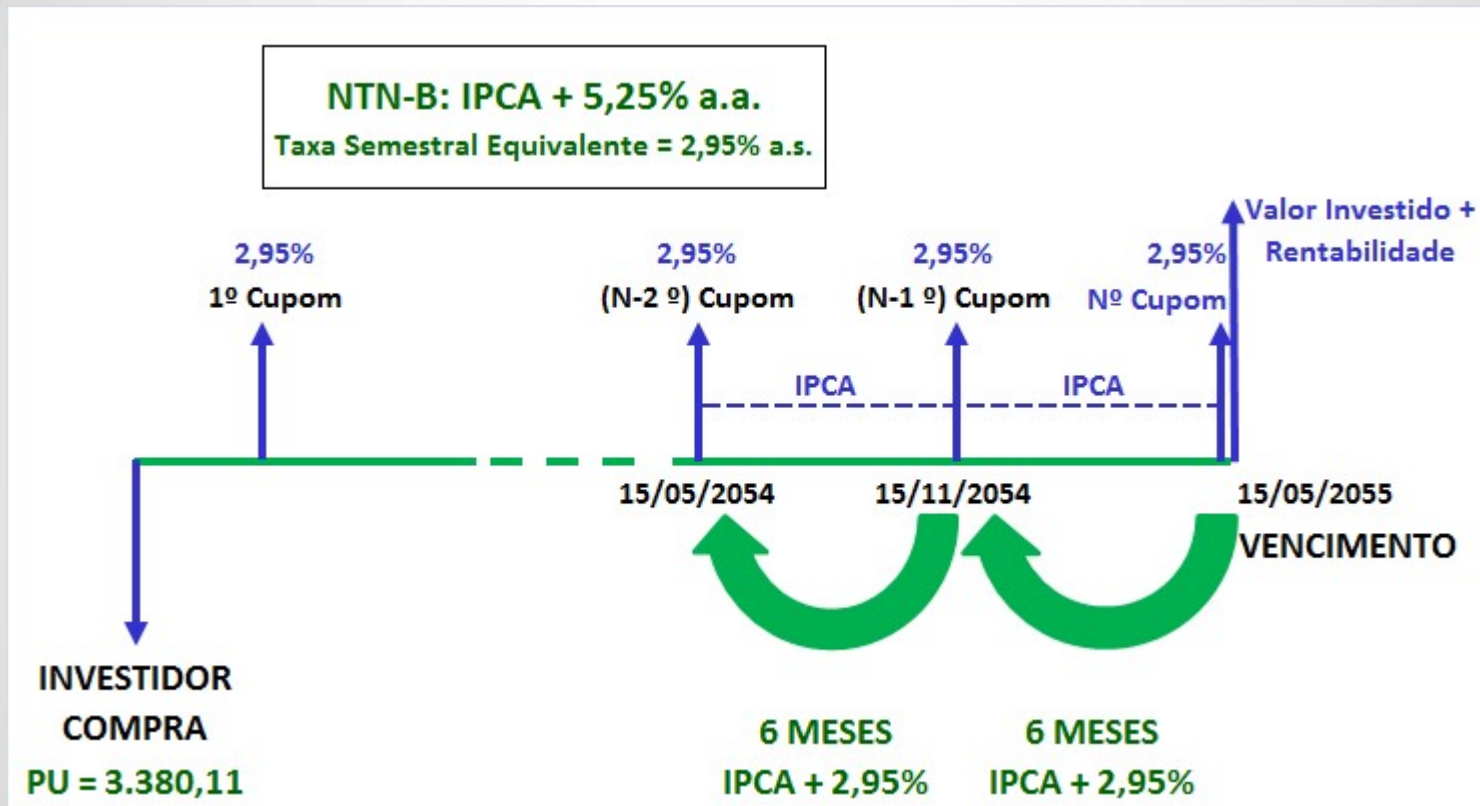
NTN-B: IPCA + 5,25% a.a.
Taxa Semestral Equivalente = 2,95% a.s.

Valor Investido + Rentabilidade

2,95%
1º Cupom

2,95%
(N-2 º) Cupom

2,95%
(N-1 º) Cupom

2,95%
Nº Cupom

IPCA

IPCA

15/05/2054

15/11/2054

15/05/2055
VENCIMENTO

INVESTIDOR
COMPRA
PU = 3.380,11

6 MESES
IPCA + 2,95%

6 MESES
IPCA + 2,95%